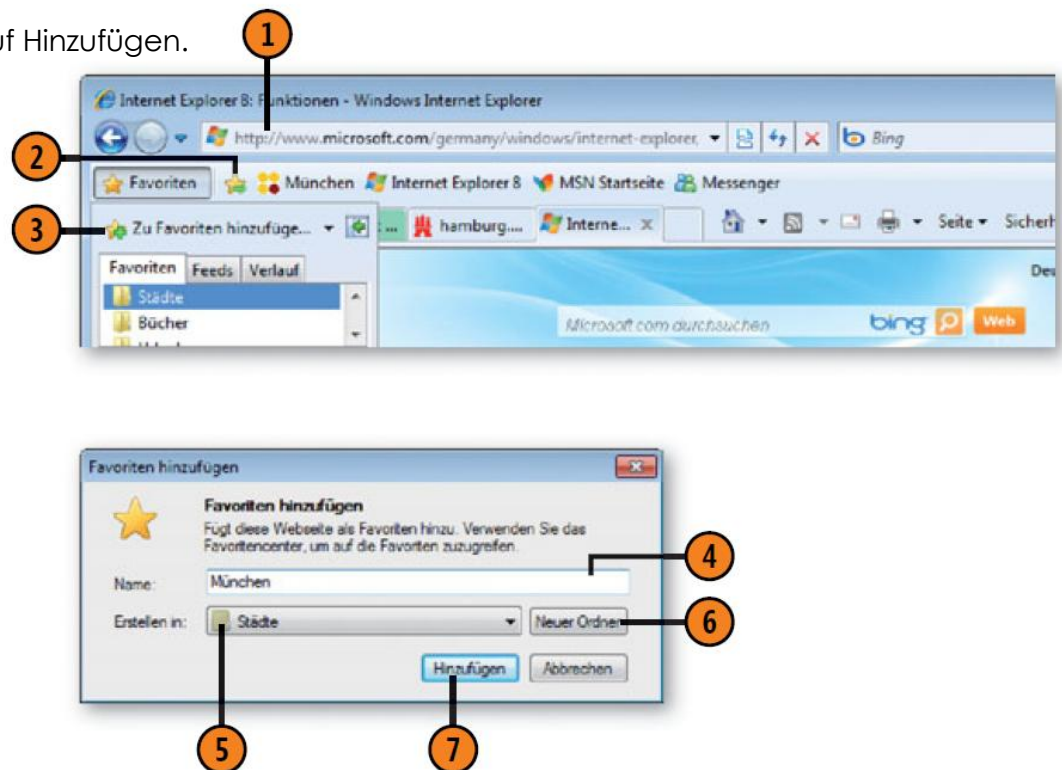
uf Hinzufügen.

1

Internet Explorer 8: Funktionen - Windows Internet Explorer

http://www.microsoft.com/germany/windows/internet-explorer,

Bing

2

Favoriten

München

Internet Explorer 8

MSN Startseite

Messenger

3

Zu Favoriten hinzufüge...

hamburg....

Interne...

Seite

Sicherh

Favoriten

Feeds

Verlauf

Städte

Bücher

Microsoft.com durchsuchen

bing

Web

De

Favoriten hinzufügen

Favoriten hinzufügen

Fügt diese Webseite als Favoriten hinzu. Verwenden Sie das Favoritencenter, um auf die Favoriten zuzugreifen.

Name:

München

4

Erstellen in:

Städte

Neuer Ordner

6

Hinzufügen

Abbrechen

5

7